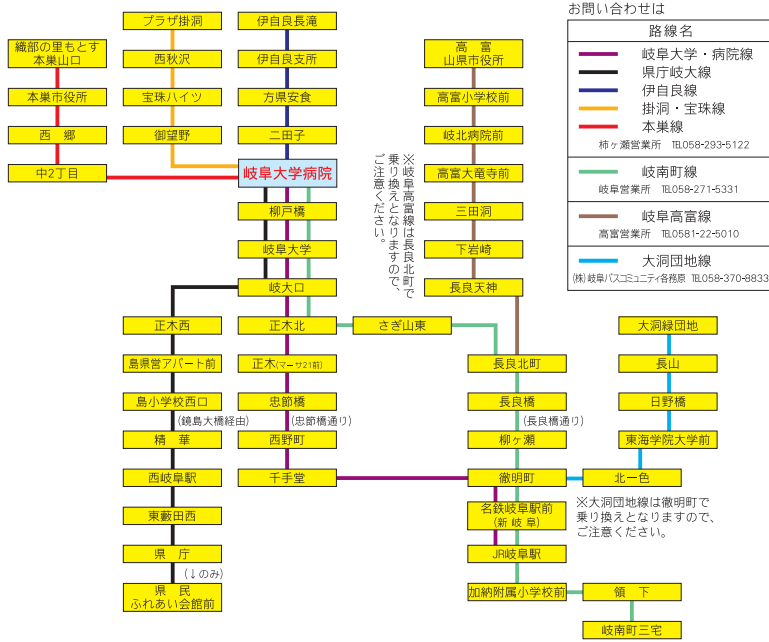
お問い合わせは

| 路線名 |
|---|
| 岐阜大学・病院線 |
| 県庁岐大線 |
| 伊自良線 |
| 掛洞・宝珠線 |
| 本巣線 |
| 柿ヶ瀬営業所 TEL058-293-5122 |
| 岐南町線 |
| 岐阜営業所 TEL058-271-5331 |
| 岐阜高富線 |
| 高富営業所 TEL0581-22-5010 |
| 大洞団地線 |
| ㈱岐阜バスコミュニティ各務原 TEL058-370-8833 |

織部の里もとす 本巣山口
本巣市役所
西 郷
中2丁目

プラザ掛洞
西秋沢
宝珠ハイツ
御望野

伊自良長滝
伊自良支所
方県安食
二田子

岐阜大学病院
柳戸橋
岐阜大学
岐大口

高 富 山県市役所
高富小学校前
岐北病院前
高富大竜寺前
三田洞
下岩崎
長良天神

※岐阜高富線は長良北町で乗り換えとなりますので、ご注意ください。

正木西
島県営アパート前
島小学校西口
(鏡島大橋経由)
精 華
西岐阜駅
東藪田西
県 庁
(↓のみ)
県 民 ふれあい会館前

正木北
さぎ山東
正木(マーサ21前)
忠節橋
(忠節橋通り)
西野町
千手堂

長良北町
長良橋
(長良橋通り)
柳ヶ瀬
徹明町
名鉄岐阜駅前 (新 岐 阜)
JR岐阜駅
加納附属小学校前

大洞緑団地
長山
日野橋
東海学院大学前
北一色

※大洞団地線は徹明町で乗り換えとなりますので、ご注意ください。

領 下
岐南町三宅